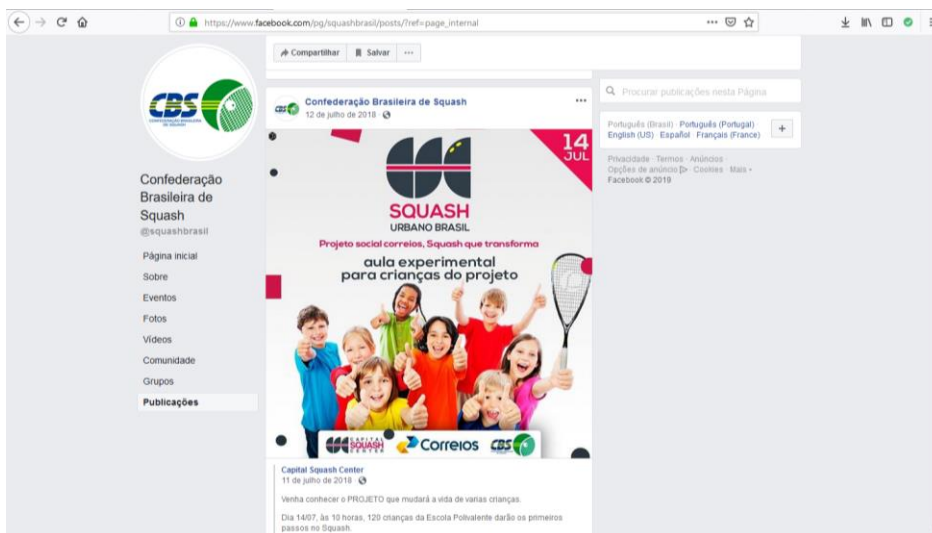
https://www.facebook.com/pg/squashbrasil/posts/?ref=page_internal

CBS
CONFEDERAÇÃO BRASILEIRA DE SQUASH

Confederação Brasileira de Squash
@squashbrasil

Página inicial
Sobre
Eventos
Fotos
Vídeos
Comunidade
Grupos
Publicações

Compartilhar
Salvar
...

Confederação Brasileira de Squash
12 de julho de 2018 ·

14 JUL

SQUASH
URBANO BRASIL

Projeto social correios, Squash que transforma

aula experimental
para crianças do projeto

CAPITAL SQUASH CENTER
Correios
CBS

Capital Squash Center
11 de julho de 2018 ·

Venha conhecer o PROJETO que mudará a vida de varias crianças.

Dia 14/07, às 10 horas, 120 crianças da Escola Polivalente darão os primeiros passos no Squash.

Procurar publicações nesta Página

Português (Brasil) · Português (Portugal) · English (US) · Español · Français (France)
+

Privacidade · Termos · Anúncios · Opções de anúncio · Cookies · Mais ·
Facebook © 2019